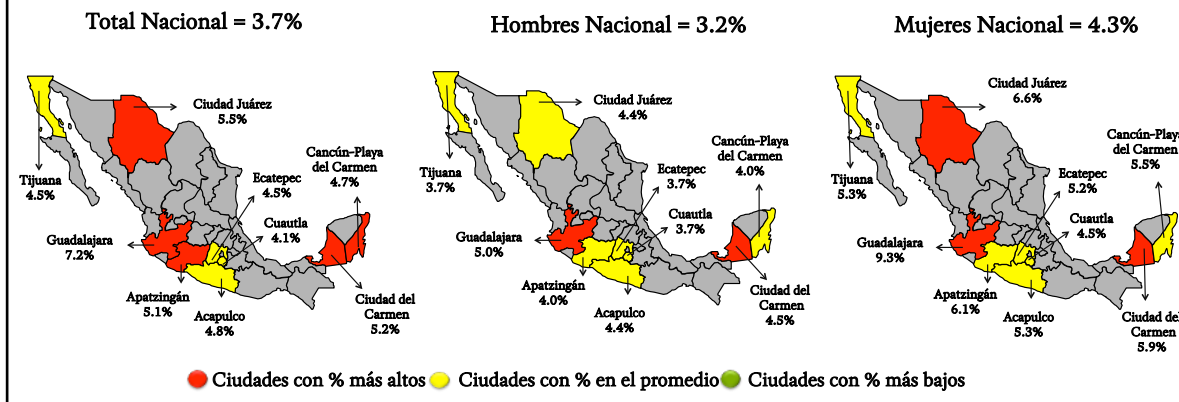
Total Nacional = 3.7%

Ciudad Juárez
5.5%

Tijuana
4.5%

Ecatepec
4.5%

Cancún-Playa del Carmen
4.7%

Cuautla
4.1%

Guadalajara
7.2%

Apatzingán
5.1%

Acapulco
4.8%

Ciudad del Carmen
5.2%

Hombres Nacional = 3.2%

Ciudad Juárez
4.4%

Tijuana
3.7%

Ecatepec
3.7%

Cancún-Playa del Carmen
4.0%

Cuautla
3.7%

Guadalajara
5.0%

Apatzingán
4.0%

Acapulco
4.4%

Ciudad del Carmen
4.5%

Mujeres Nacional = 4.3%

Ciudad Juárez
6.6%

Tijuana
5.3%

Ecatepec
5.2%

Cancún-Playa del Carmen
5.5%

Cuautla
4.5%

Guadalajara
9.3%

Apatzingán
6.1%

Acapulco
5.3%

Ciudad del Carmen
5.9%

Ciudades con % más altos Ciudades con % en el promedio Ciudades con % más bajos